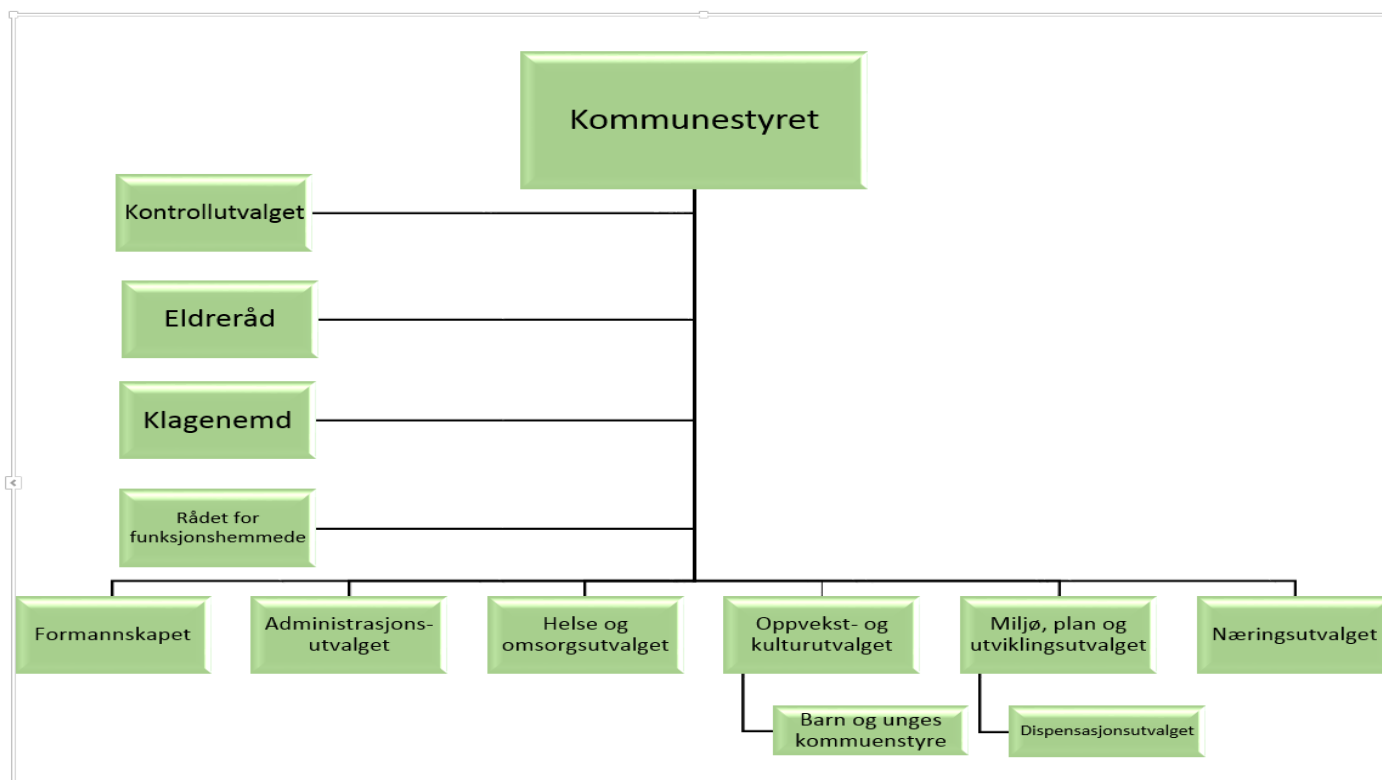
Kommunestyret

Kontrollutvalget

Eldreråd

Klagenemd

Rådet for funksjonshemmede

Formannskapet

Administrasjons-utvalget

Helse og omsorgsutvalget

Oppvekst- og kulturutvalget

Barn og unges kommuenstyre

Miljø, plan og utviklingsutvalget

Dispensasjonsutvalget

Næringsutvalget